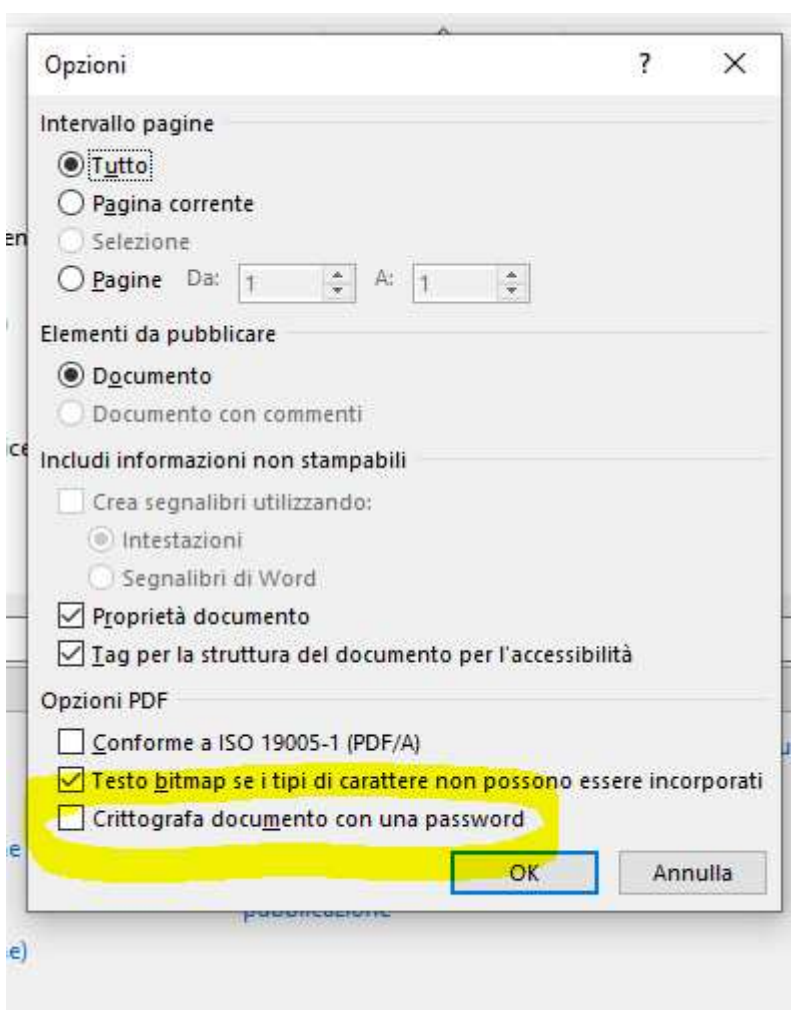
Opzioni

?

×

Intervallo pagine

Tutto

Pagina corrente

Selezione

Pagine Da: 1 A: 1

Elementi da pubblicare

Documento

Documento con commenti

Includi informazioni non stampabili

Crea segnalibri utilizzando:

Intestazioni

Segnalibri di Word

Proprietà documento

Tag per la struttura del documento per l'accessibilità

Opzioni PDF

Conforme a ISO 19005-1 (PDF/A)

Testo bitmap se i tipi di carattere non possono essere incorporati

Crittografa documento con una password

OK

Annulla

en

ce

e

pubblicazione

e)